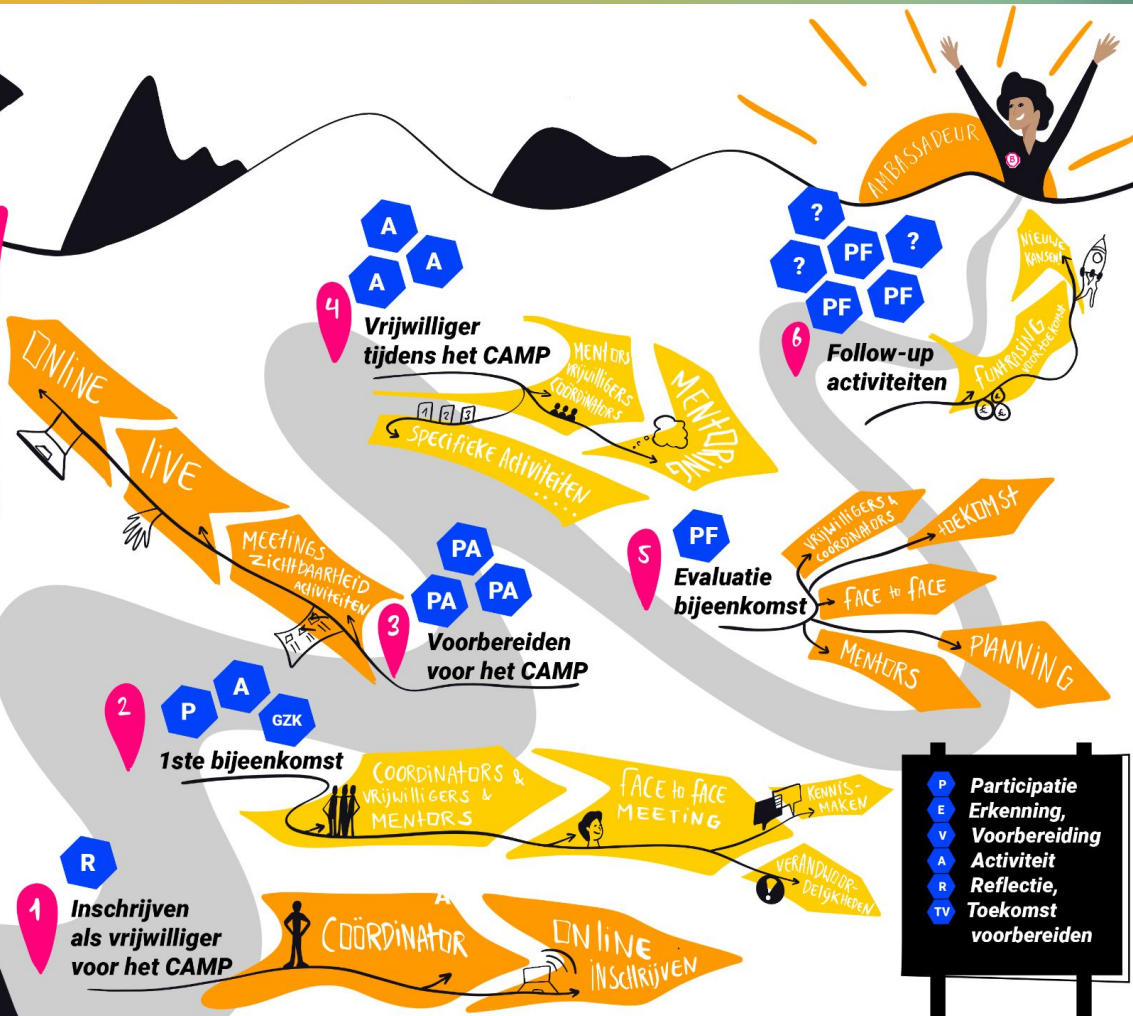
AMBASSADEUR

?
?
PF
?
PF
PF

6
Follow-up activiteiten

NIEUWE KANSEN

FUNDRAISING VOOR TOEKOMST

A
A
A

4
Vrijwilliger tijdens het CAMP

MENTORS VRIJWILLIGERS COÖRDINATORS

MENTORING

1 2 3
SPECIFIEKE ACTIVITEITEN ....

ONLINE

LIVE

MEETINGS ZICHTBAARHEID ACTIVITEITEN

PA
PA
PA

3
Voorbereiden voor het CAMP

PF
5
Evaluatie bijeenkomst

VRIJWILLIGERS & COÖRDINATORS

TOEKOMST

FACE to FACE

MENTORS

PLANNING

P
A
GZK

2
1ste bijeenkomst

COÖRDINATORS & VRIJWILLIGERS & MENTORS

FACE to FACE MEETING

KENNISMAKEN

VERANTWOORDELIJKHEDEN

R
1
Inschrijven als vrijwilliger voor het CAMP

COÖRDINATOR

ONLINE INSCHRIJVEN

P Participatie
E Erkenning,
V Voorbereiding
A Activiteit
R Reflectie,
TV Toekomst voorbereiden